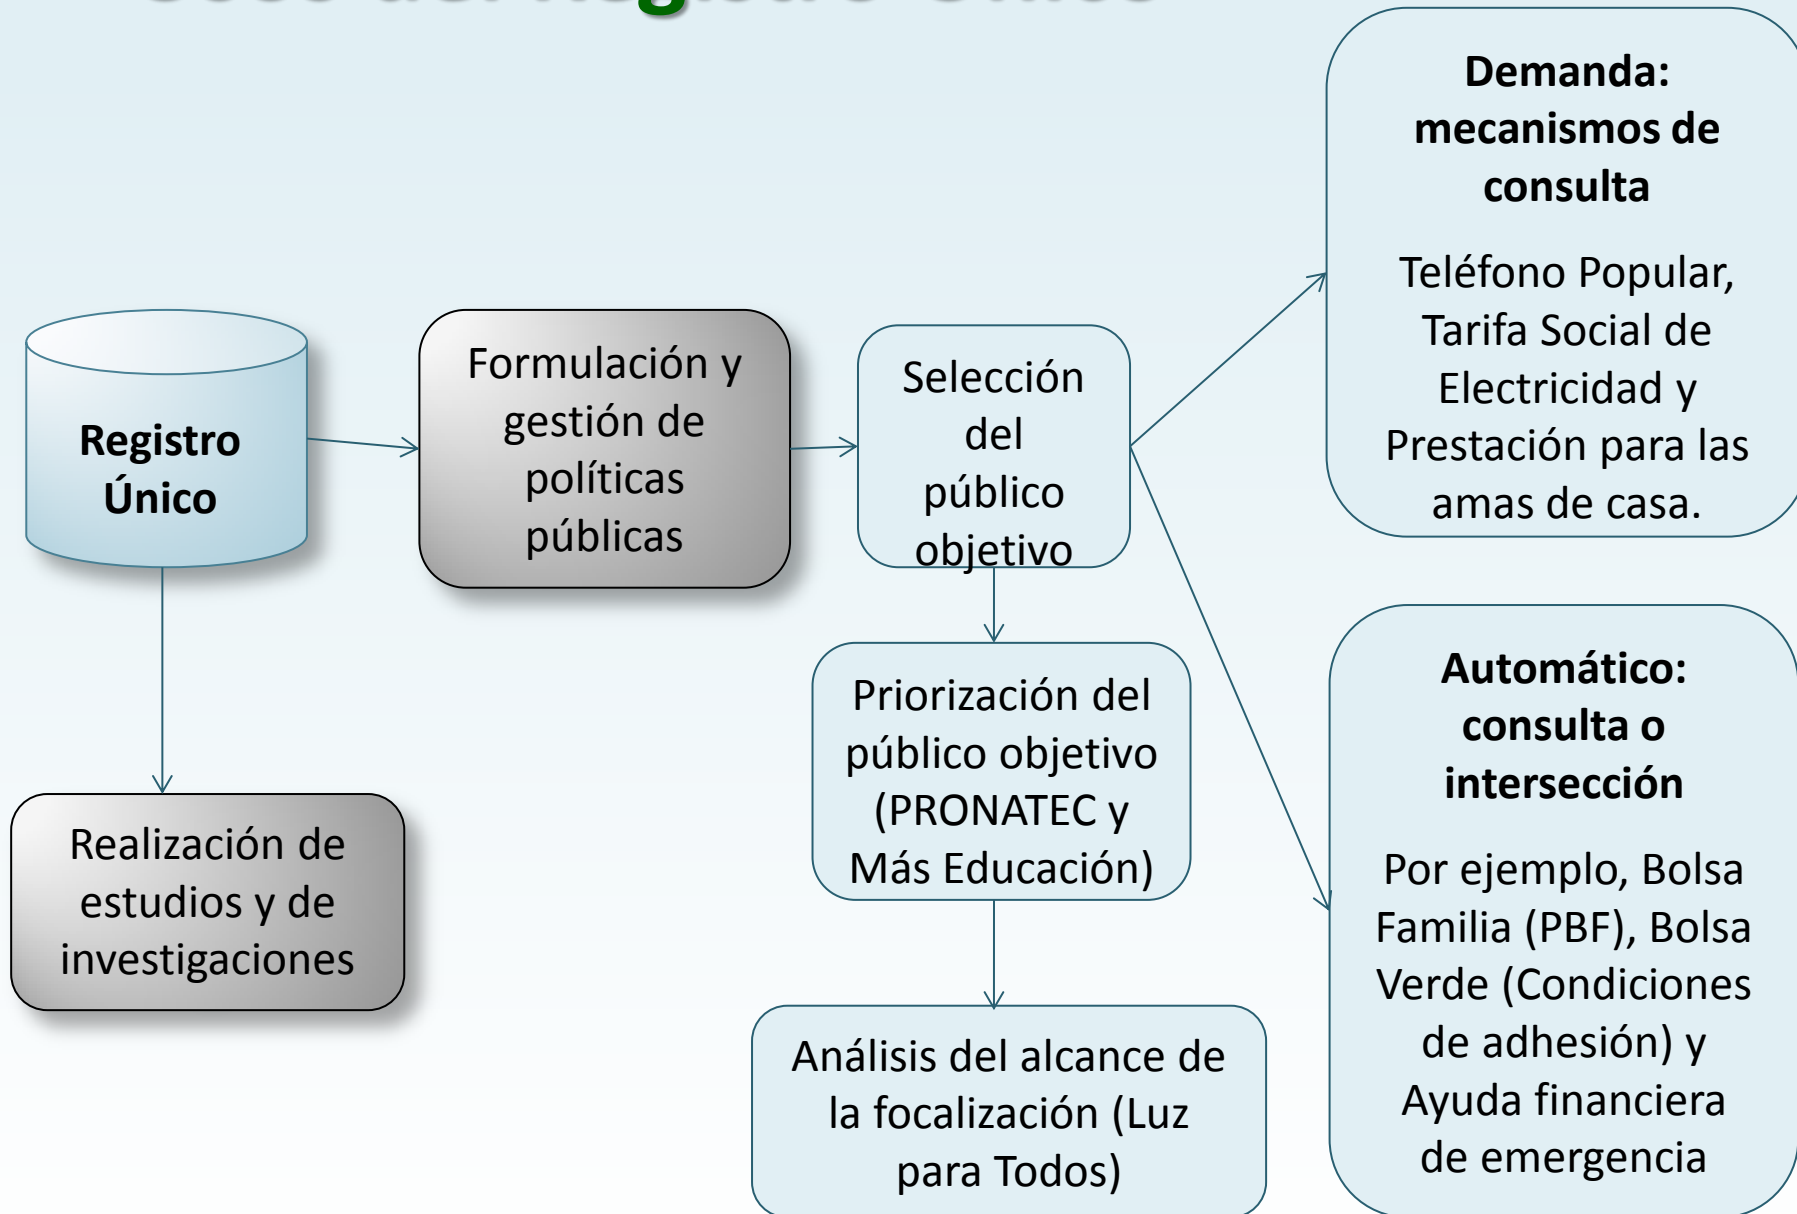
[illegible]

Registro Único

Formulación y gestión de políticas públicas

Selección del público objetivo

**Demanda: mecanismos de consulta**

Teléfono Popular, Tarifa Social de Electricidad y Prestación para las amas de casa.

Priorización del público objetivo (PRONATEC y Más Educación)

**Automático: consulta o intersección**

Por ejemplo, Bolsa Familia (PBF), Bolsa Verde (Condiciones de adhesión) y Ayuda financiera de emergencia

Realización de estudios y de investigaciones

Análisis del alcance de la focalización (Luz para Todos)